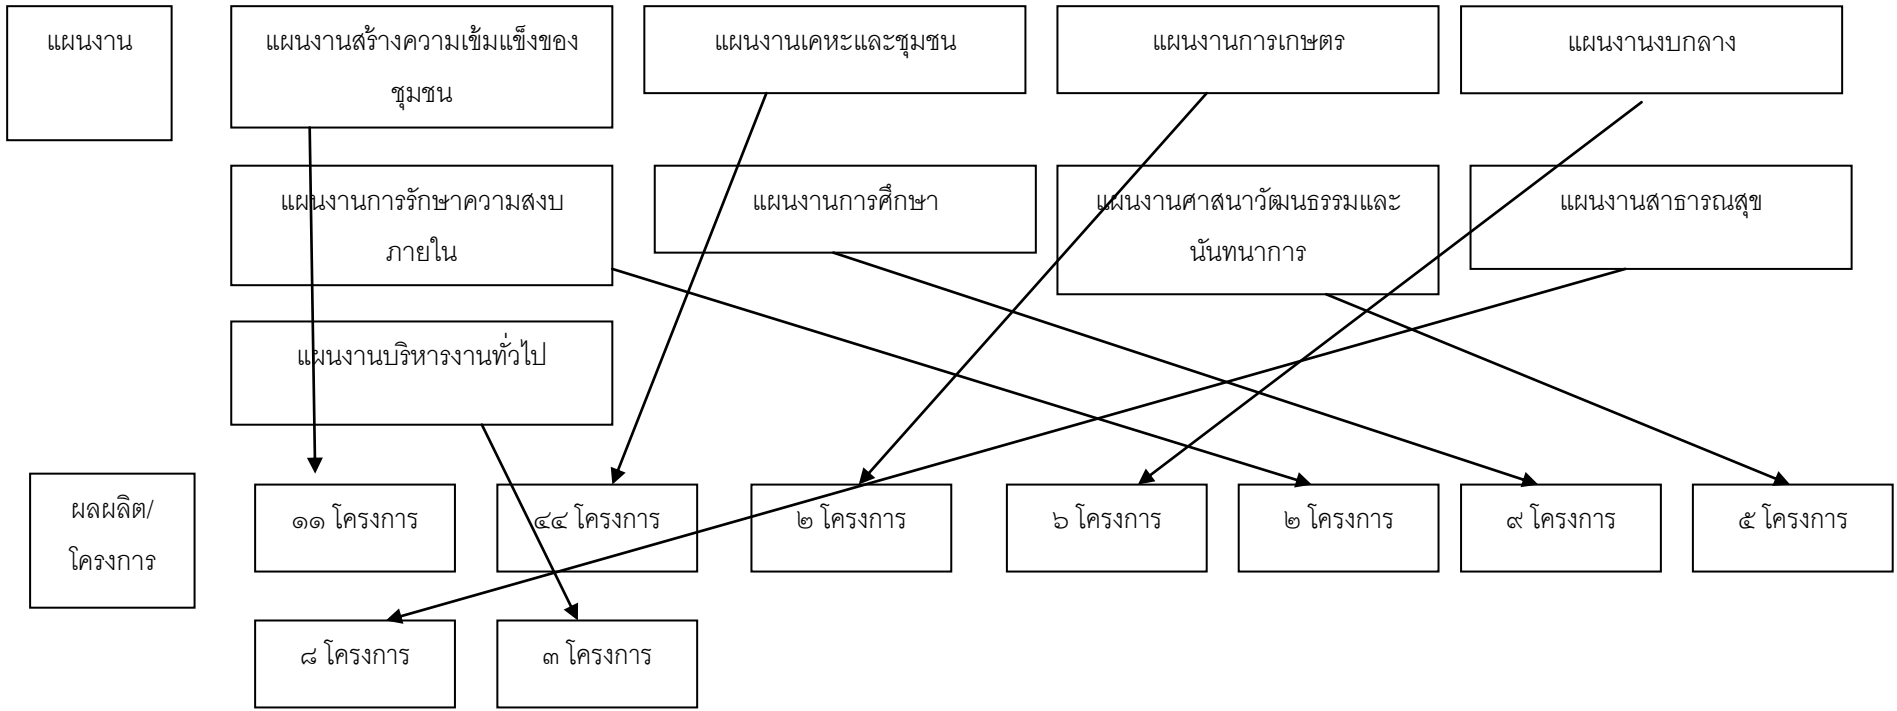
แผนงาน

แผนงานสร้างความเข้มแข็งของชุมชน

แผนงานเคหะและชุมชน

แผนงานการเกษตร

แผนงานงบกลาง

แผนงานการรักษาความสงบภายใน

แผนงานการศึกษา

แผนงานศาสนาวัฒนธรรมและนันทนาการ

แผนงานสาธารณสุข

แผนงานบริหารงานทั่วไป

ผลผลิต/โครงการ

๑๑ โครงการ

๔๔ โครงการ

๒ โครงการ

๖ โครงการ

๒ โครงการ

๙ โครงการ

๕ โครงการ

๘ โครงการ

๓ โครงการ